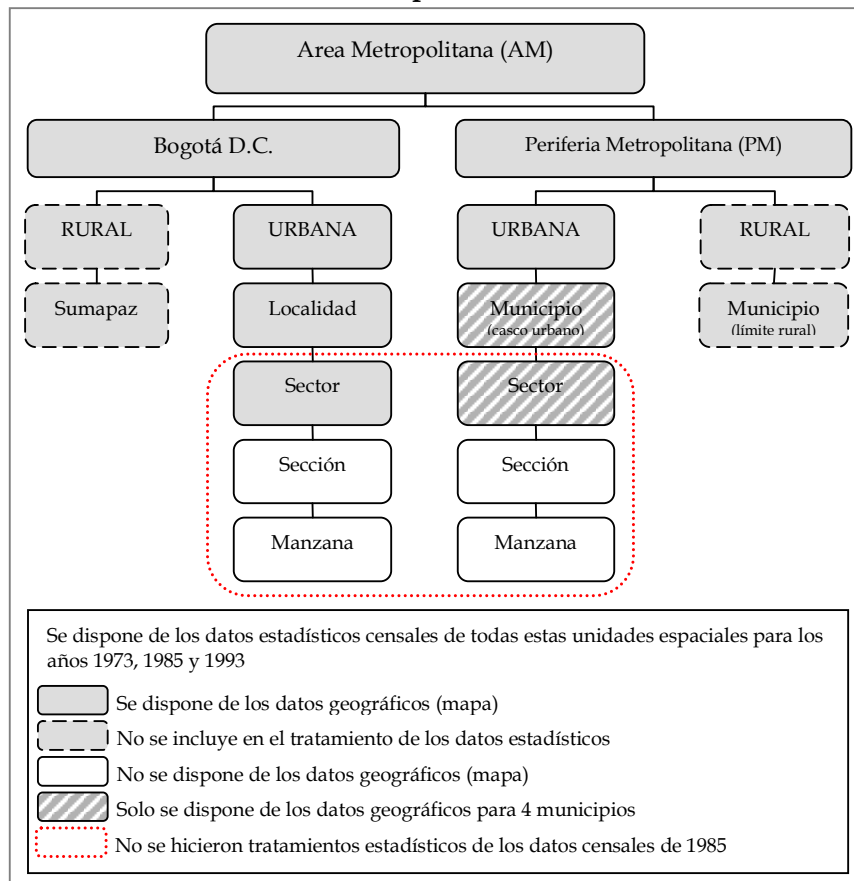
Area Metropolitana (AM)

Bogotá D.C.

Periferia Metropolitana (PM)

RURAL

URBANA

URBANA

RURAL

Sumapaz

Localidad

Municipio (casco urbano)

Municipio (límite rural)

Sector

Sector

Sección

Sección

Manzana

Manzana

Se dispone de los datos estadísticos censales de todas estas unidades espaciales para los años 1973, 1985 y 1993

Se dispone de los datos geográficos (mapa)

No se incluye en el tratamiento de los datos estadísticos

No se dispone de los datos geográficos (mapa)

Solo se dispone de los datos geográficos para 4 municipios

No se hicieron tratamientos estadísticos de los datos censales de 1985